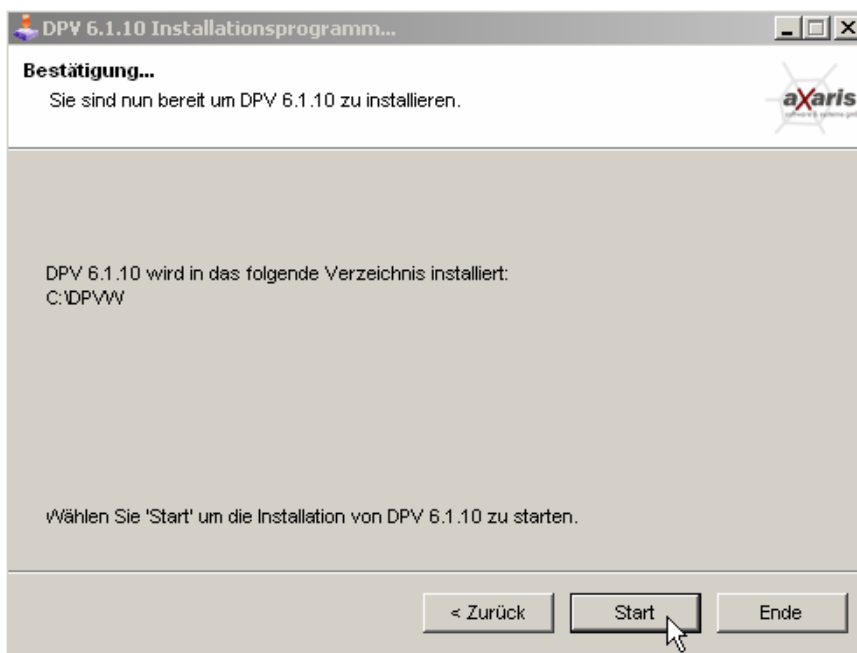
DPV 6.1.10 Installationsprogramm...

Bestätigung...
Sie sind nun bereit um DPV 6.1.10 zu installieren.

aXaris
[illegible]

DPV 6.1.10 wird in das folgende Verzeichnis installiert:
C:\DPVW

Wählen Sie 'Start' um die Installation von DPV 6.1.10 zu starten.

< Zurück
Start
Ende